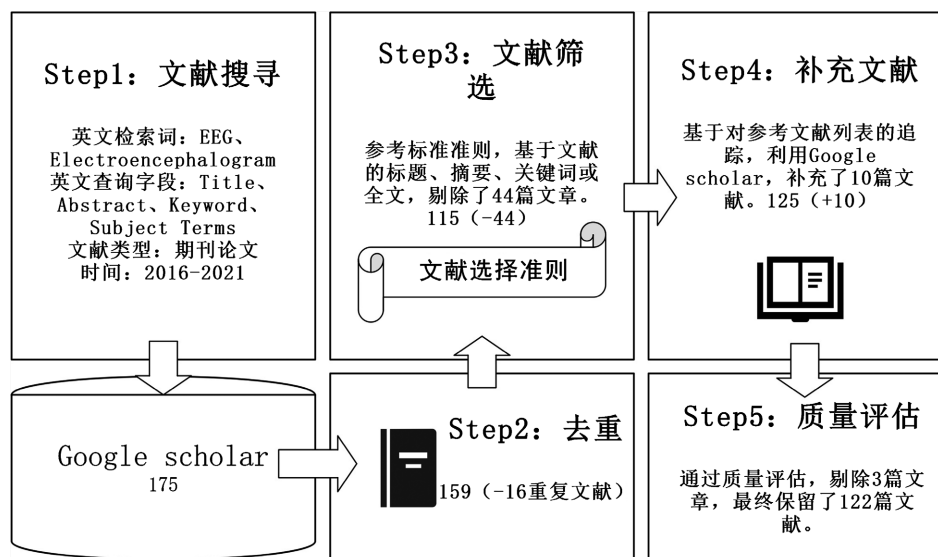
Step1：文献搜寻

英文检索词：EEG、Electroencephalogram
英文查询字段：Title、Abstract、Keyword、Subject Terms
文献类型：期刊论文
时间：2016-2021

Google scholar
175

Step3：文献筛选

参考标准准则，基于文献的标题、摘要、关键词或全文，剔除了44篇文章。
115（-44）

文献选择准则

Step2：去重

159（-16重复文献）

Step4：补充文献

基于对参考文献列表的追踪，利用Google scholar，补充了10篇文献。125（+10）

Step5：质量评估

通过质量评估，剔除3篇文章，最终保留了122篇文献。